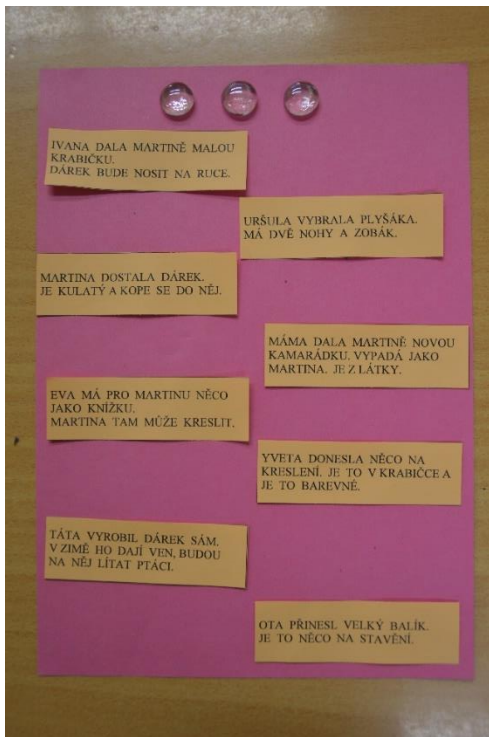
IVANA DALA MARTINĚ MALOU KRABIČKU.
DÁREK BUDE NOSIT NA RUCE.

URŠULA VYBRALA PLYŠÁKA.
MÁ DVĚ NOHY A ZOBÁK.

MARTINA DOSTALA DÁREK.
JE KULATÝ A KOPE SE DO NĚJ.

MÁMA DALA MARTINĚ NOVOU KAMARÁDKU. VYPADÁ JAKO MARTINA. JE Z LÁTKY.

EVA MÁ PRO MARTINU NĚCO JAKO KNÍŽKU.
MARTINA TAM MŮŽE KRESLIT.

YVETA DONESLA NĚCO NA KRESLENÍ. JE TO V KRABIČCE A JE TO BAREVNÉ.

TÁTA VYROBIL DÁREK SÁM. V ZIMĚ HO DAJÍ VEN, BUDOU NA NĚJ LÍTAT PTÁCI.

OTA PŘINESL VELKÝ BALÍK.
JE TO NĚCO NA STAVĚNÍ.